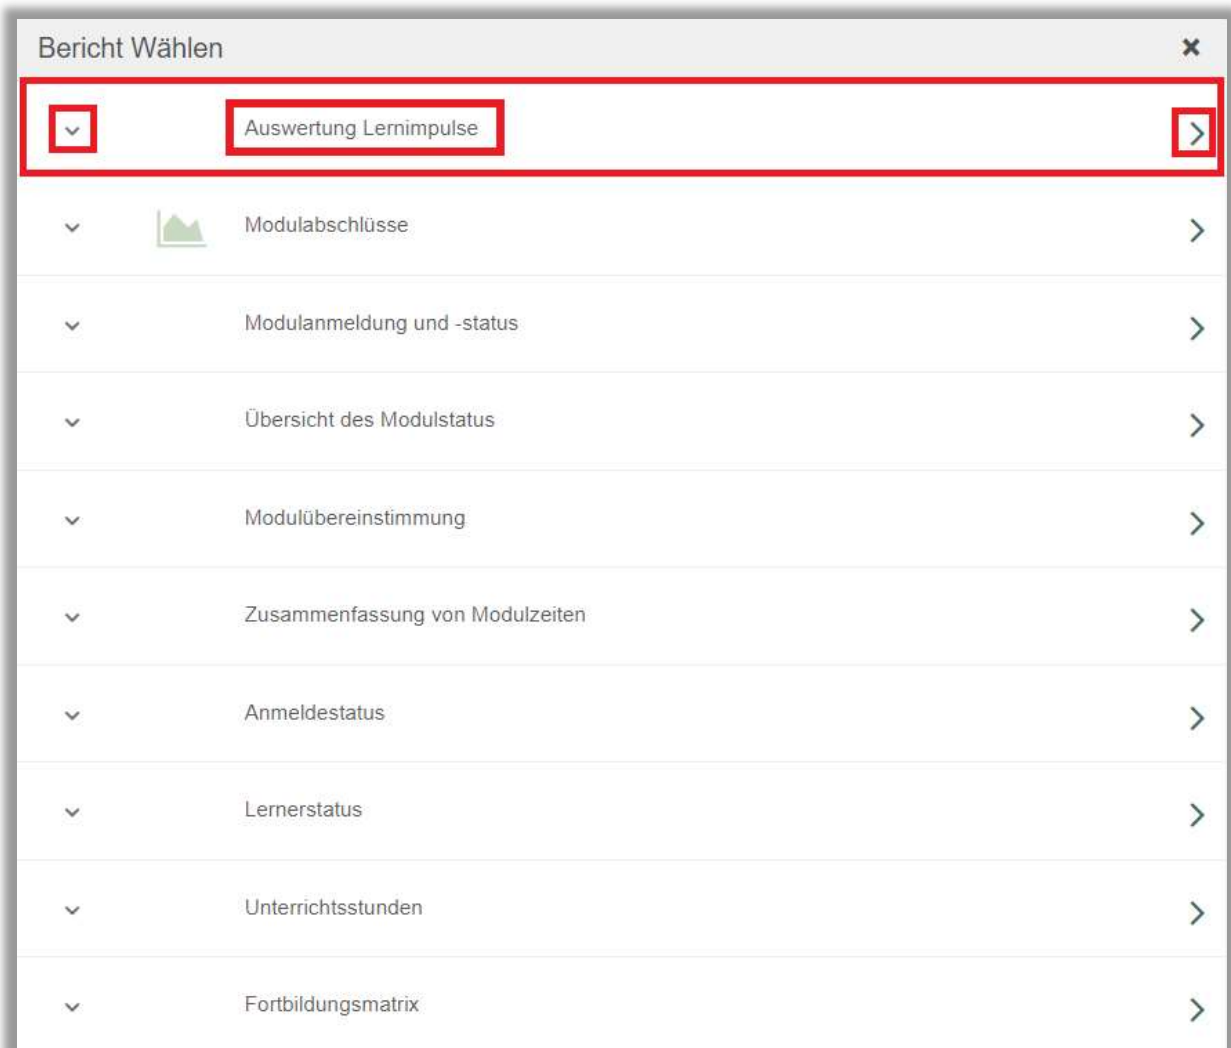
Bericht Wählen

×

Auswertung Lernimpulse

Modulabschlüsse

Modulanmeldung und -status

Übersicht des Modulstatus

Modulübereinstimmung

Zusammenfassung von Modulzeiten

Anmeldestatus

Lernerstatus

Unterrichtsstunden

Fortbildungsmatrix